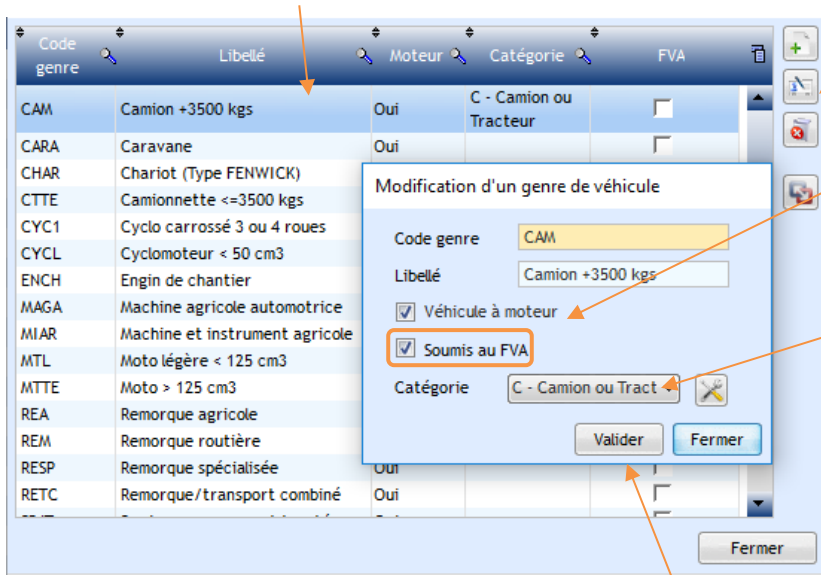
| Code genre | Libellé | Moteur | Catégorie | FVA |
|---|---|---|---|---|
| CAM | Camion +3500 kgs | Oui | C - Camion ou Tracteur | |
| CARA | Caravane | Oui | | |
| CHAR | Chariot (Type FENWICK) | | | |
| CTTE | Camionnette <=3500 kgs | | | |
| CYC1 | Cyclo carrossé 3 ou 4 roues | | | |
| CYCL | Cyclomoteur < 50 cm3 | | | |
| ENCH | Engin de chantier | | | |
| MAGA | Machine agricole automotrice | | | |
| MIAR | Machine et instrument agricole | | | |
| MTL | Moto légère < 125 cm3 | | | |
| MTTE | Moto > 125 cm3 | | | |
| REA | Remorque agricole | | | |
| REM | Remorque routière | | | |
| RESP | Remorque spécialisée | Oui | | |
| RETC | Remorque/transport combiné | Oui | | |

Modification d'un genre de véhicule

Code genre CAM

Libellé Camion +3500 kgs

Véhicule à moteur

Soumis au FVA

Catégorie C - Camion ou Tract

Valider Fermer

Fermer